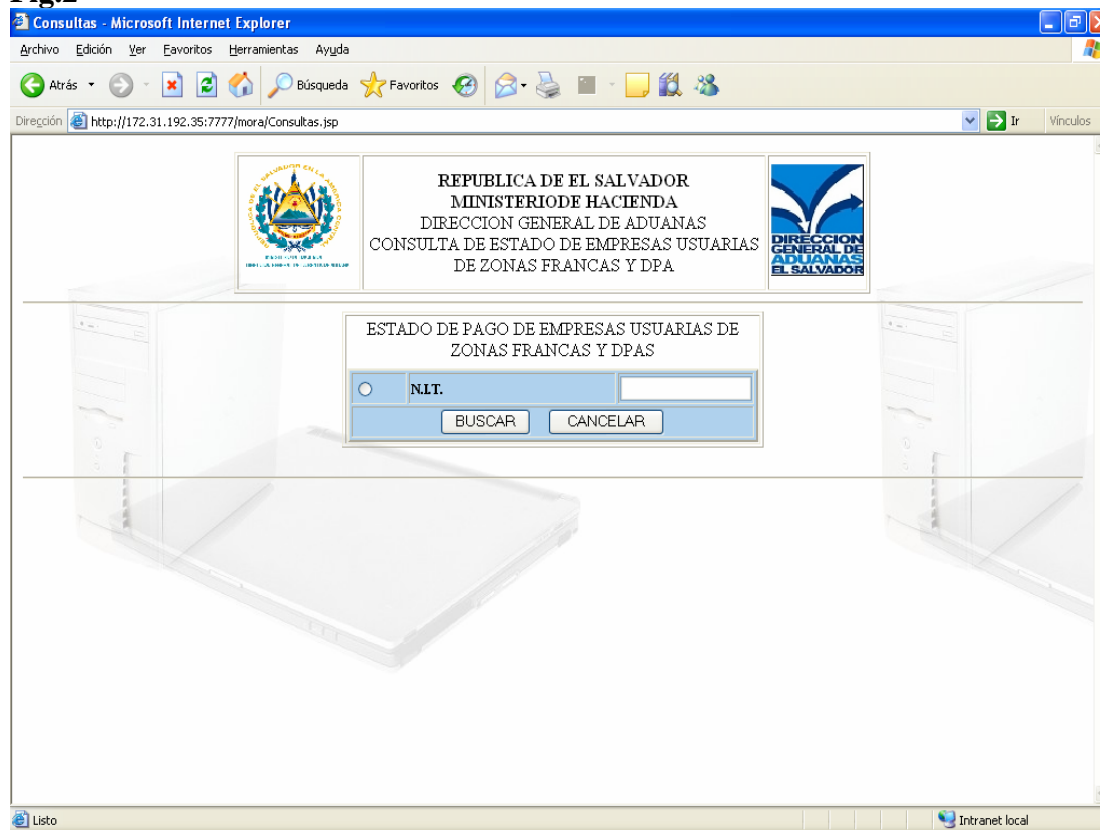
Fig.2

Consultas - Microsoft Internet Explorer

Archivo Edición Ver Favoritos Herramientas Ayuda

Atrás Búsqueda Favoritos

Dirección http://172.31.192.35:7777/mora/Consultas.jsp Ir Vínculos

REPUBLICA DE EL SALVADOR
MINISTERIODE HACIENDA
DIRECCION GENERAL DE ADUANAS
CONSULTA DE ESTADO DE EMPRESAS USUARIAS DE ZONAS FRANCAS Y DPA

DIRECCION GENERAL DE ADUANAS EL SALVADOR

ESTADO DE PAGO DE EMPRESAS USUARIAS DE ZONAS FRANCAS Y DPAS

N.I.T.

BUSCAR CANCELAR

Listo Intranet local